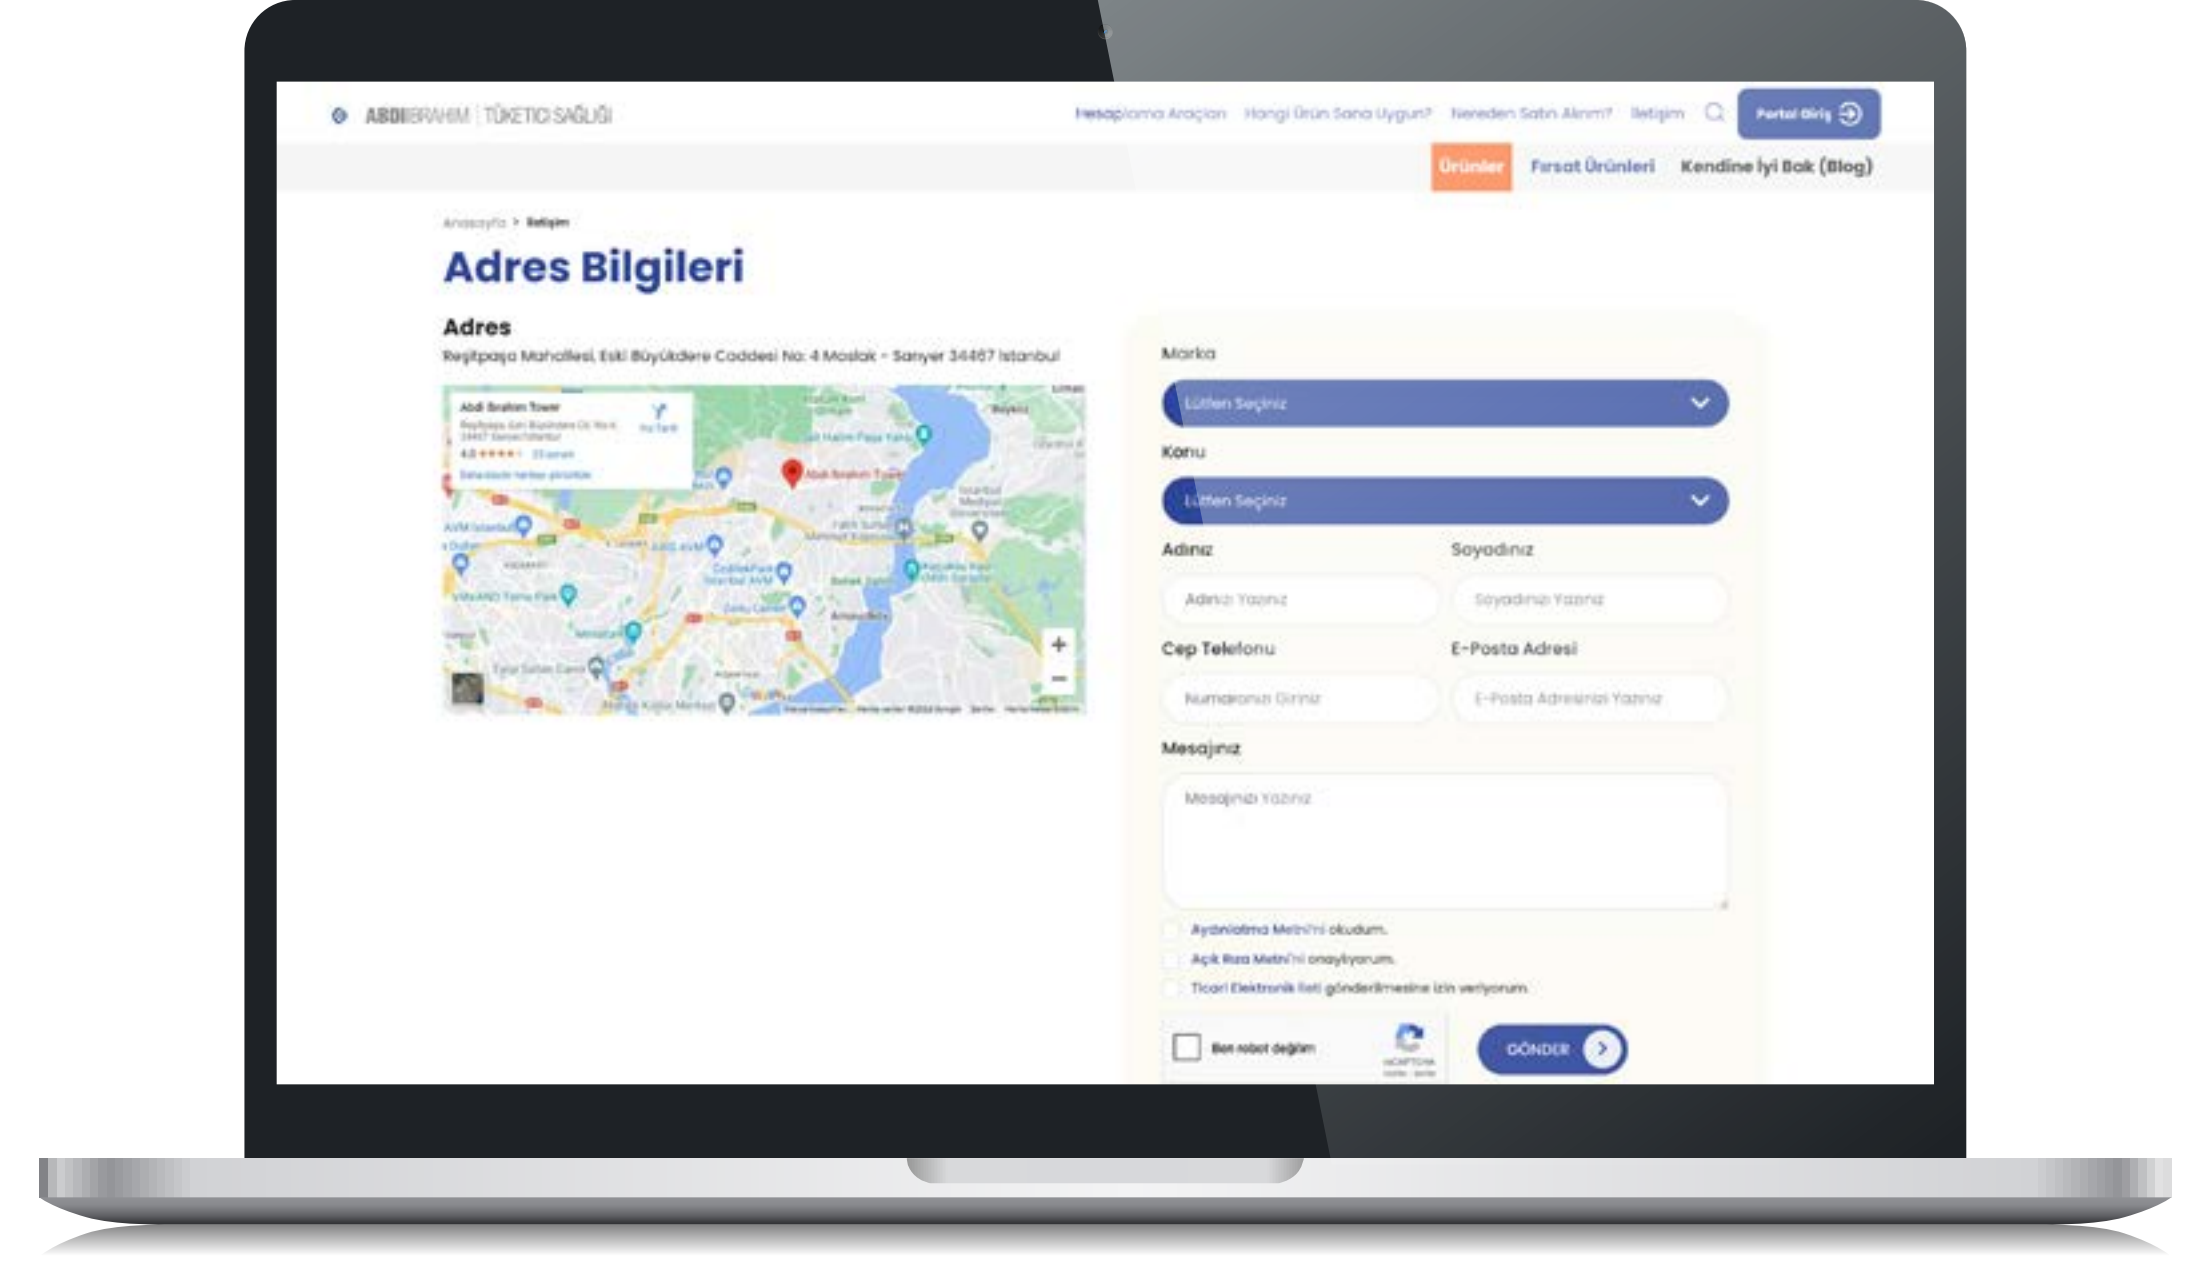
ABDIİBRAHIM | TÜKETICI SAĞLIĞI

Hesaplama Araçları Hangi Ürün Sana Uygun? Nereden Satın Alınır? İletişim Portal Giriş

Ürünler Fırsat Ürünleri Kendine İyi Bak (Blog)

Anasayfa > İletişim

Adres Bilgileri

Adres

Reşitpaşa Mahallesi, Eski Büyükdere Caddesi No: 4 Maslak - Sarıyer 34467 İstanbul

Abdi İbrahim Tower
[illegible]
4.0 ★★★★
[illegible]

Abdi İbrahim Tower
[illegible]

Marka
Lütfen Seçiniz
Konu
Lütfen Seçiniz
Adınız
Adınızı Yazınız
Soyadınız
Soyadınızı Yazınız
Cep Telefonu
Numaranızı Giriniz
E-Posta Adresi
E-Posta Adresinizi Yazınız
Mesajınız
Mesajınızı Yazınız

Aydınlatma Metni'ni okudum.
Açık Rıza Metni'ni onaylıyorum.
Ticari Elektronik İleti gönderilmesine izin veriyorum.

Ben robot değilim
reCAPTCHA

GÖNDER